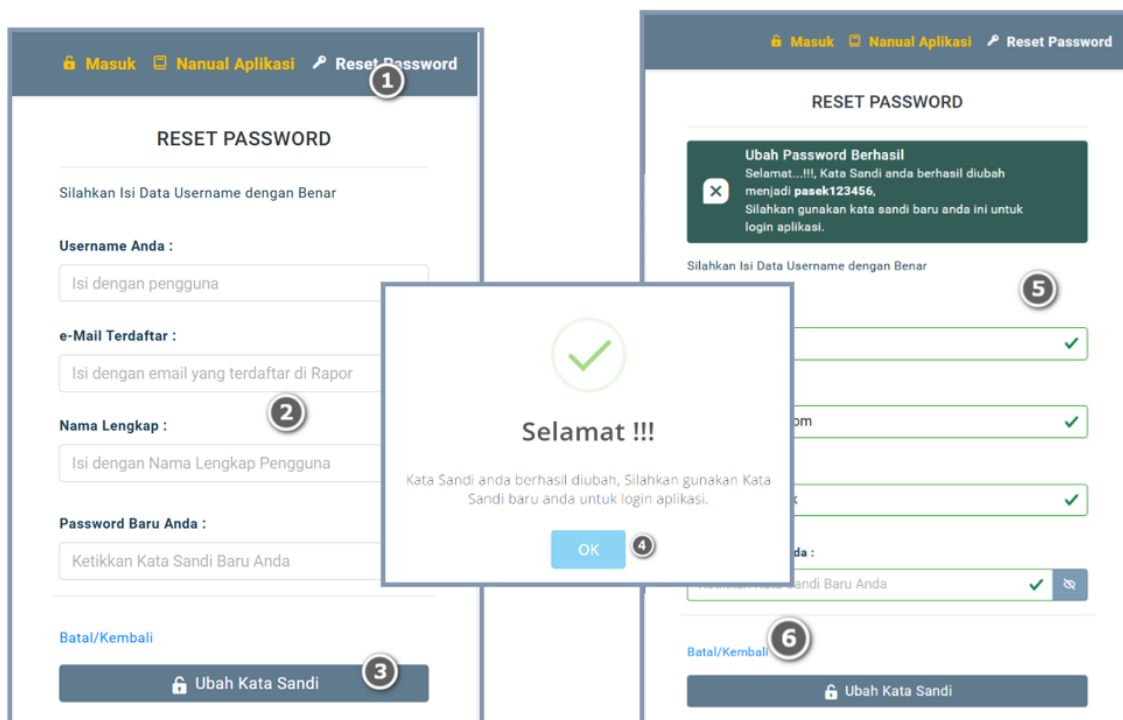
Masuk Nanual Aplikasi Reset Password

1

RESET PASSWORD

Silahkan Isi Data Username dengan Benar

Username Anda :

Isi dengan pengguna

e-Mail Terdaftar :

Isi dengan email yang terdaftar di Rapor

2

Nama Lengkap :

Isi dengan Nama Lengkap Pengguna

Password Baru Anda :

Ketikkan Kata Sandi Baru Anda

Batal/Kembali

Ubah Kata Sandi

3

Selamat !!!

Kata Sandi anda berhasil diubah, Silahkan gunakan Kata Sandi baru anda untuk login aplikasi.

OK

4

Masuk Nanual Aplikasi Reset Password

RESET PASSWORD

Ubah Password Berhasil
Selamat...!!!, Kata Sandi anda berhasil diubah menjadi pasek123456,
Silahkan gunakan kata sandi baru anda ini untuk login aplikasi.

Silahkan Isi Data Username dengan Benar

5

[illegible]om

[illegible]k

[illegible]da :

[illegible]andi Baru Anda

Batal/Kembali

6

Ubah Kata Sandi